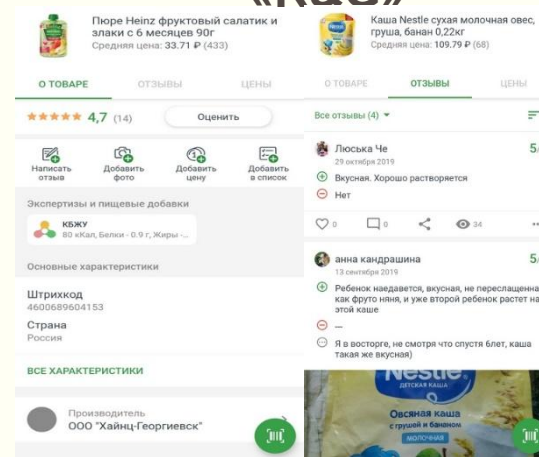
«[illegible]»

Пюре Heinz фруктовый салатик и злаки с 6 месяцев 90г
Средняя цена: 33.71 ₽ (433)

О ТОВАРЕ ОТЗЫВЫ ЦЕНЫ

4,7 (14) Оценить

Написать отзыв
Добавить фото
Добавить цену
Добавить в список

Экспертизы и пищевые добавки

КБЖУ
80 кКал, Белки - 0.9 г, Жиры -...

Основные характеристики

Штрихкод
4600689604153

Страна
Россия

ВСЕ ХАРАКТЕРИСТИКИ

Производитель
ООО "Хайнц-Георгиевск"

Каша Nestle сухая молочная овес, груша, банан 0,22кг
Средняя цена: 109.79 ₽ (68)

О ТОВАРЕ ОТЗЫВЫ ЦЕНЫ

Все отзывы (4)

Люська Че
29 октября 2019
5/
Вкусная. Хорошо растворяется
Нет

0 0 34

анна кандрашина
13 сентября 2019
5/
Ребенок наедается, вкусная, не переслащенна как фруто няня, и уже второй ребенок растет на этой каше
—
Я в восторге, не смотря что спустя 6лет, каша такая же вкусная)

Nestle
ДЕТСКАЯ КАША
Овсяная каша с грушей и бананом
МОЛОЧНАЯ